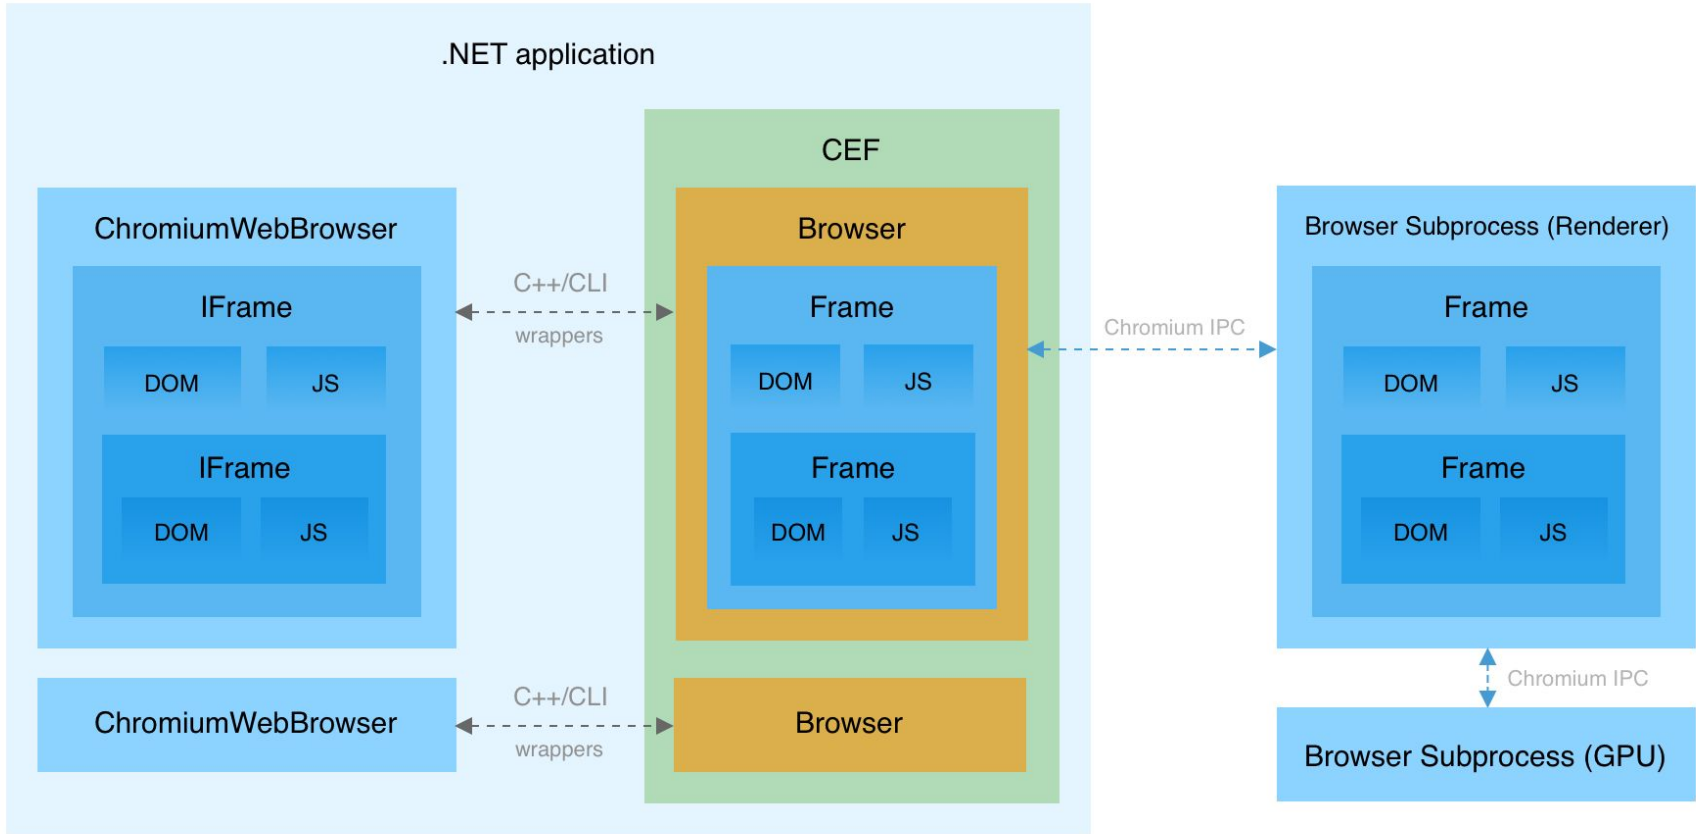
.NET application

ChromiumWebBrowser

IFrame

DOM

JS

IFrame

DOM

JS

ChromiumWebBrowser

C++/CLI

wrappers

C++/CLI

wrappers

CEF

Browser

Frame

DOM

JS

Frame

DOM

JS

Browser

Chromium IPC

Browser Subprocess (Renderer)

Frame

DOM

JS

Frame

DOM

JS

Chromium IPC

Browser Subprocess (GPU)